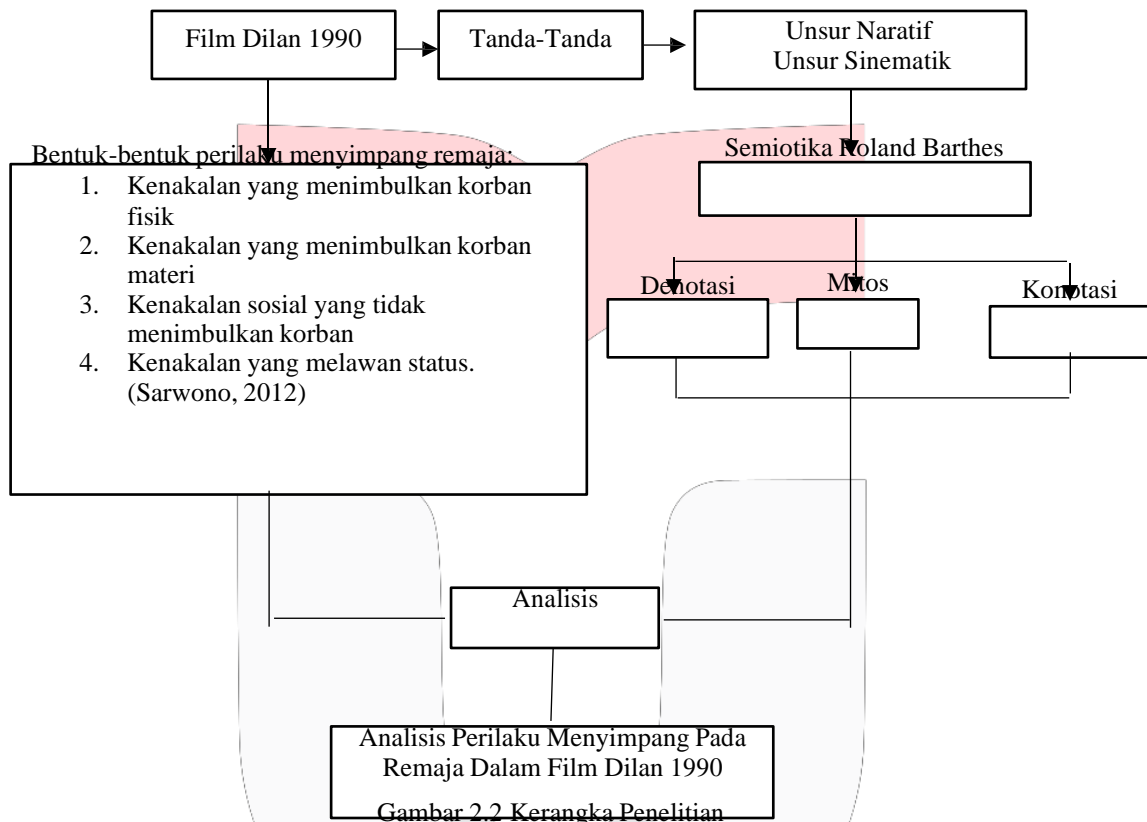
Film Dilan 1990

Tanda-Tanda

Unsur Naratif
Unsur Sinematik

Bentuk-bentuk perilaku menyimpang remaja:

1. Kenakalan yang menimbulkan korban fisik
2. Kenakalan yang menimbulkan korban materi
3. Kenakalan sosial yang tidak menimbulkan korban
4. Kenakalan yang melawan status. (Sarwono, 2012)

Semiotika Roland Barthes

Denotasi

Mitos

Konotasi

Analisis

Analisis Perilaku Menyimpang Pada Remaja Dalam Film Dilan 1990

Gambar 2.2 Kerangka Penelitian